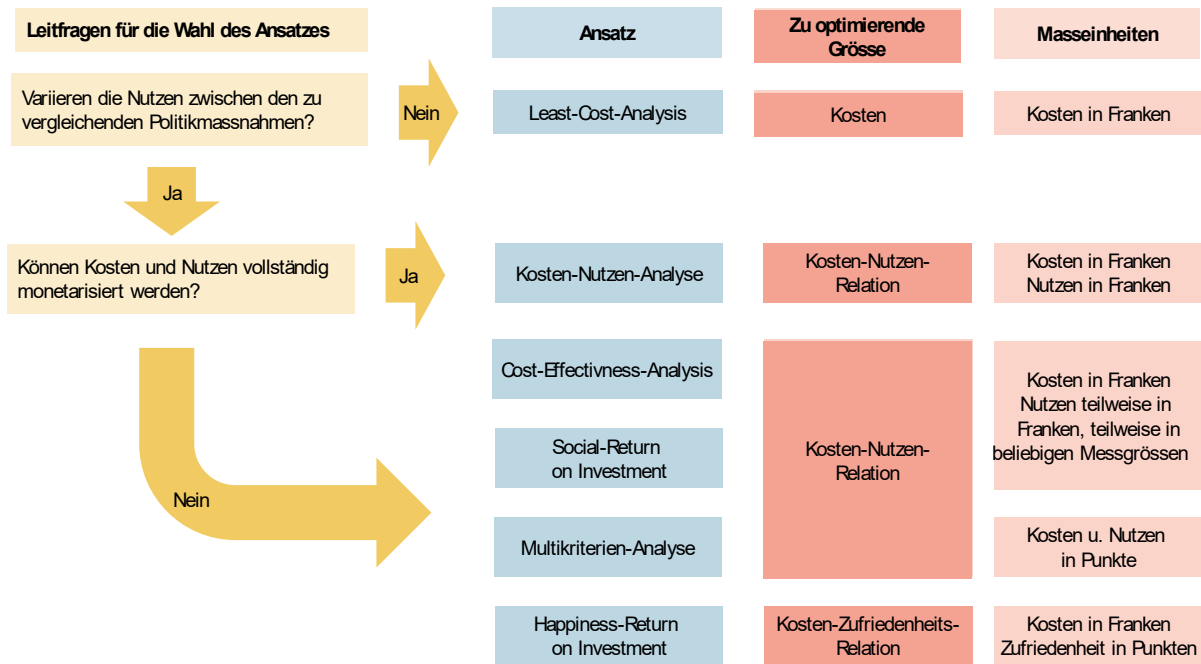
Leitfragen für die Wahl des Ansatzes

Variieren die Nutzen zwischen den zu vergleichenden Politikmassnahmen?

Nein

Ja

Können Kosten und Nutzen vollständig monetarisiert werden?

Ja

Nein

Ansatz

Zu optimierende Grösse

Masseinheiten

Least-Cost-Analysis

Kosten

Kosten in Franken

Kosten-Nutzen-Analyse

Kosten-Nutzen-Relation

Kosten in Franken
Nutzen in Franken

Cost-Effectivness-Analysis

Social-Return on Investment

Multikriterien-Analyse

Kosten-Nutzen-Relation

Kosten in Franken
Nutzen teilweise in Franken, teilweise in beliebigen Messgrössen

Kosten u. Nutzen in Punkte

Happiness-Return on Investment

Kosten-Zufriedenheits-Relation

Kosten in Franken
Zufriedenheit in Punkten